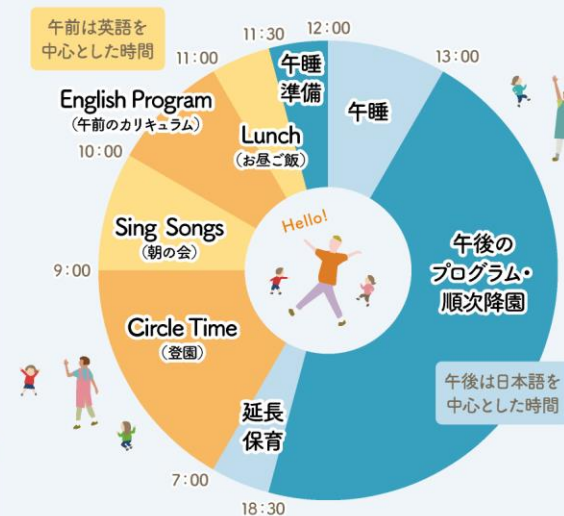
午前は英語を中心とした時間

12:00
13:00
11:30
11:00
10:00
9:00
7:00
18:30

午睡準備

午睡

Lunch
(お昼ご飯)

English Program
(午前のカリキュラム)

Sing Songs
(朝の会)

Hello!

午後のプログラム・順次降園

Circle Time
(登園)

延長保育

午後は日本語を中心とした時間